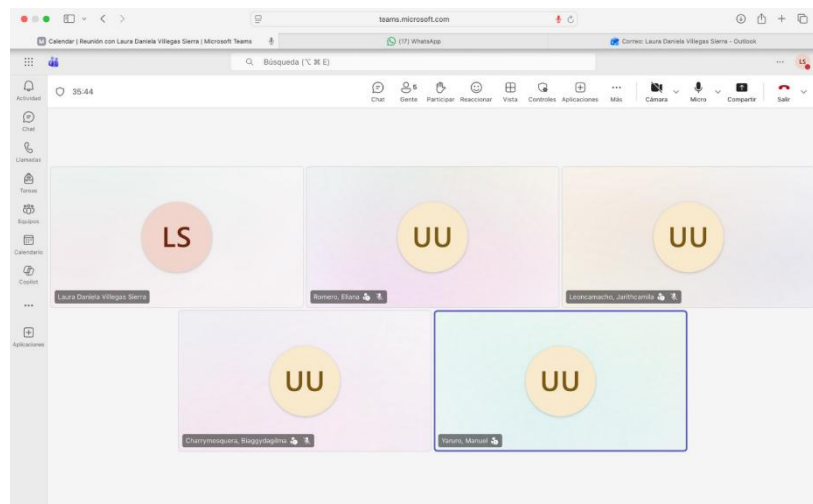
teams.microsoft.com

Calendar | Reunión con Laura Daniela Villegas Sierra | Microsoft Teams

(17) WhatsApp

Correo: Laura Daniela Villegas Sierra - Outlook

Búsqueda (⌥ ⌘ E)

LS

Actividad

Chat

Llamadas

Tareas

Equipos

Calendario

Copilot

...

Aplicaciones

35:44

Chat

5 Gente

Participar

Reaccionar

Vista

Controles

Aplicaciones

Más

Cámara

Micro

Compartir

Salir

LS

Laura Daniela Villegas Sierra

UU

Romero, Eliana

UU

Leoncamacho, Jarithcamila

UU

Charrymosquera, Bleggydagilma

UU

Yaruro, Manuel